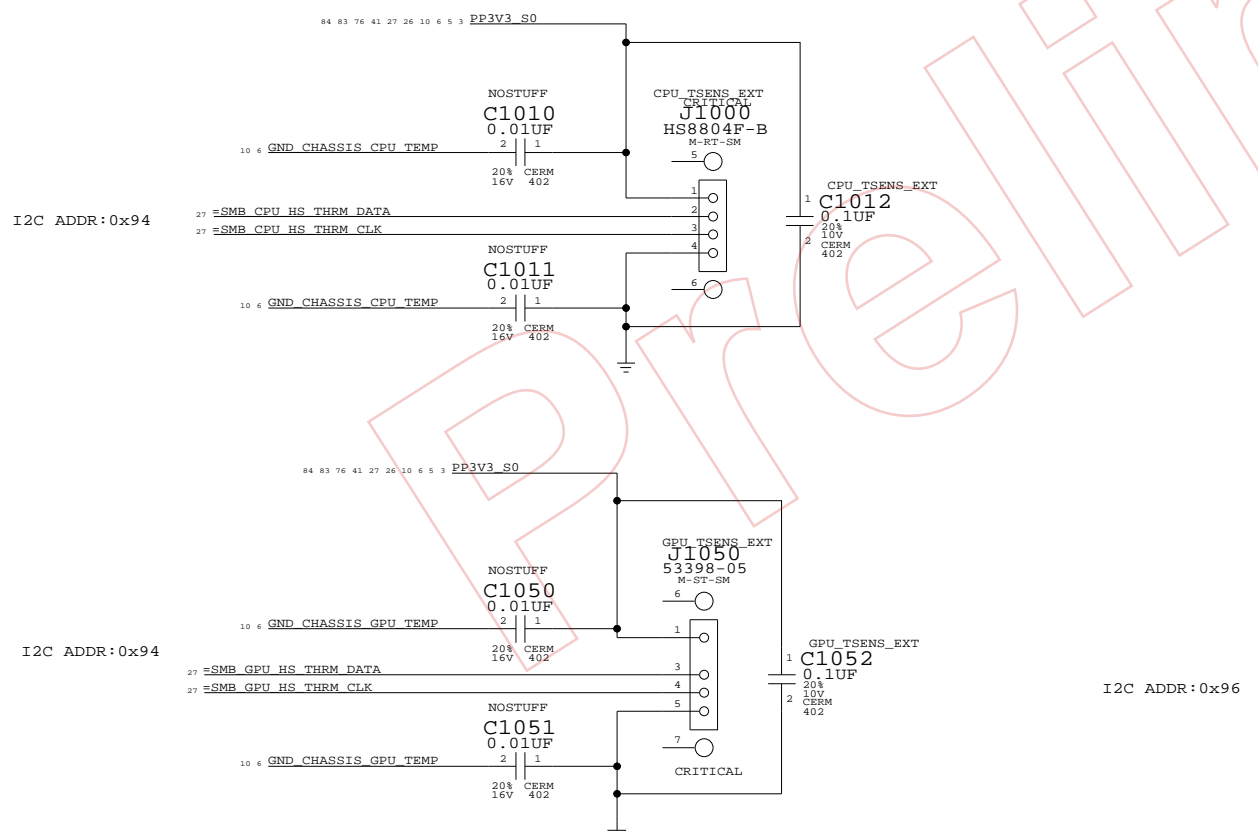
84 83 76 41 27 26 10 6 5 3 PP3V3_S0

NOSTUFF
C1010
0.01UF
10 6 GND_CHASSIS_CPU_TEMP 2 1
20% CERM
16V 402

CPU_TSENS_EXT
CRITICAL
J1000
HS8804F-B
M-RT-SM
5
1
2
3
4
6

I2C ADDR:0x94
27 =SMB_CPU_HS_THRM_DATA
27 =SMB_CPU_HS_THRM_CLK

CPU_TSENS_EXT
1 C1012
0.1UF
20%
10V
2 CERM
402

NOSTUFF
C1011
0.01UF
10 6 GND_CHASSIS_CPU_TEMP 2 1
20% CERM
16V 402

84 83 76 41 27 26 10 6 5 3 PP3V3_S0

GPU_TSENS_EXT
J1050
53398-05
M-ST-SM
6

NOSTUFF
C1050
0.01UF
10 6 GND_CHASSIS_GPU_TEMP 2 1
20% CERM
16V 402
1

I2C ADDR:0x94
27 =SMB_GPU_HS_THRM_DATA 3
27 =SMB_GPU_HS_THRM_CLK 4

GPU_TSENS_EXT
1 C1052
0.1UF
20%
10V
2 CERM
402

I2C ADDR:0x96

NOSTUFF
C1051
0.01UF
5
7
10 6 GND_CHASSIS_GPU_TEMP 2 1
CRITICAL
20% CERM
16V 402

Preli